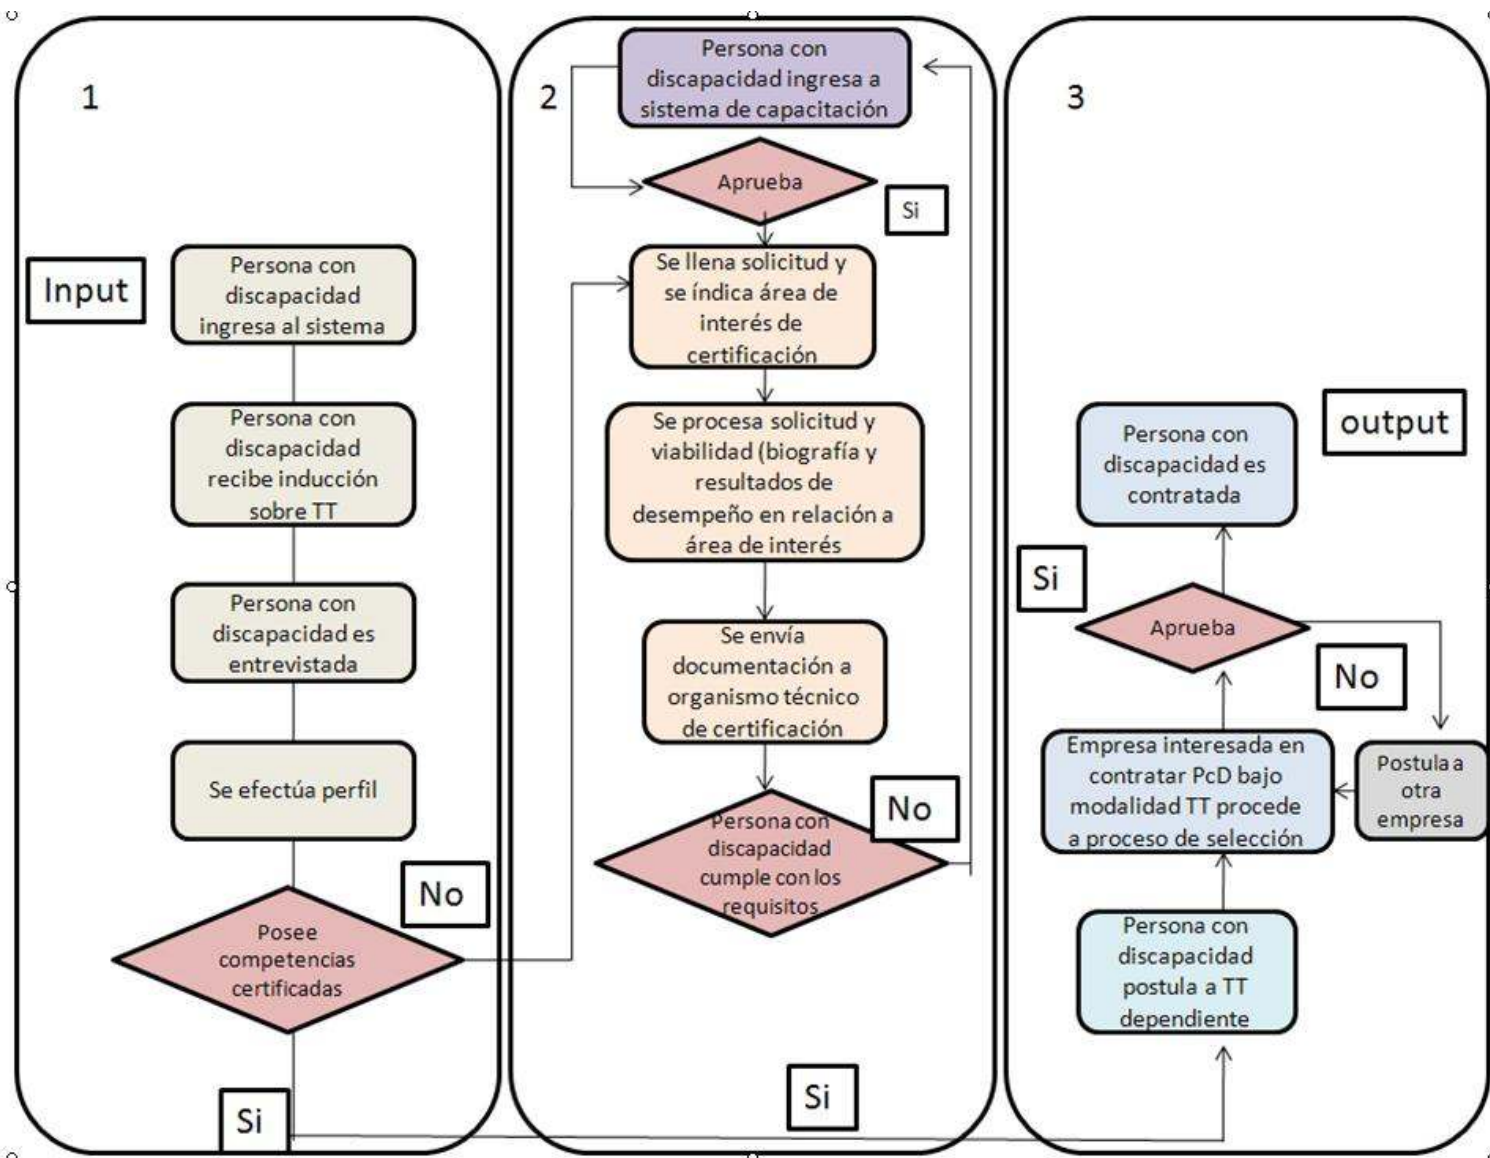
1

Input

Persona con discapacidad ingresa al sistema

Persona con discapacidad recibe inducción sobre TT

Persona con discapacidad es entrevistada

Se efectúa perfil

No

Posee competencias certificadas

Si

2

Persona con discapacidad ingresa a sistema de capacitación

Aprueba

Si

Se llena solicitud y se índica área de interés de certificación

Se procesa solicitud y viabilidad (biografía y resultados de desempeño en relación a área de interés

Se envía documentación a organismo técnico de certificación

No

Persona con discapacidad cumple con los requisitos

Si

3

output

Persona con discapacidad es contratada

Si

Aprueba

No

Empresa interesada en contratar PcD bajo modalidad TT procede a proceso de selección

Postula a otra empresa

Persona con discapacidad postula a TT dependiente